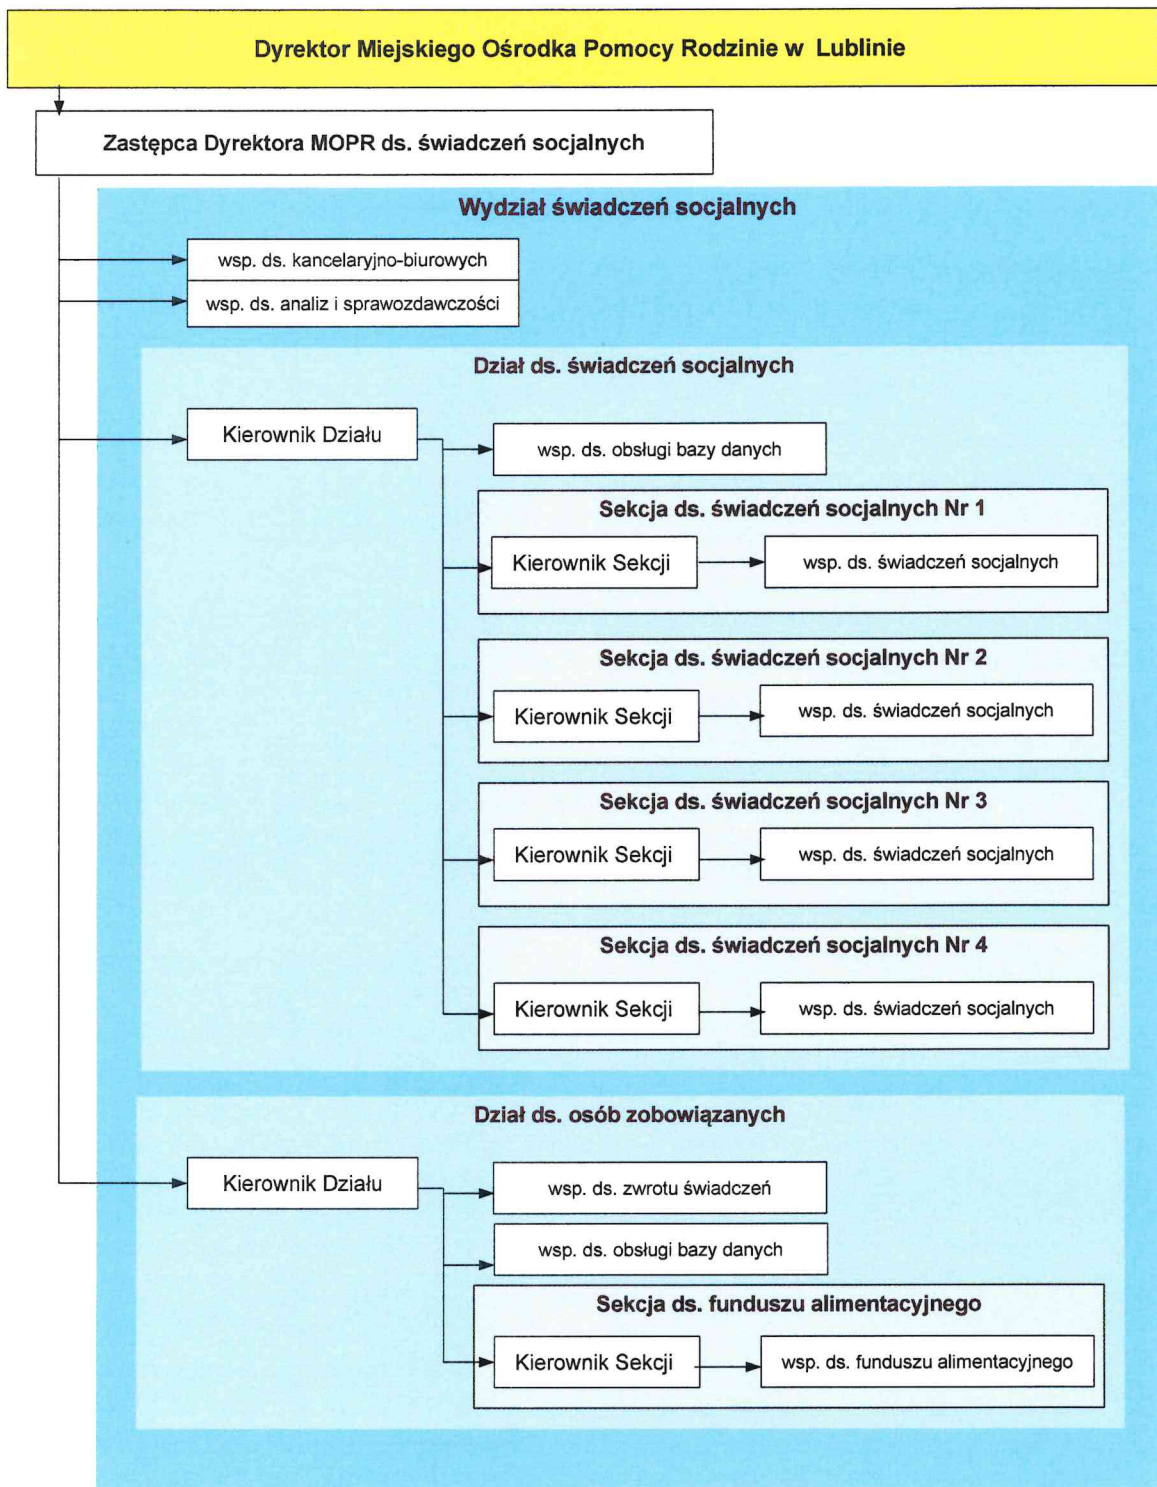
Dyrektor Miejskiego Ośrodka Pomocy Rodzinie w Lublinie

Zastępca Dyrektora MOPR ds. świadczeń socjalnych

Wydział świadczeń socjalnych

wsp. ds. kancelaryjno-biurowych

wsp. ds. analiz i sprawozdawczości

Dział ds. świadczeń socjalnych

Kierownik Działu

wsp. ds. obsługi bazy danych

Sekcja ds. świadczeń socjalnych Nr 1

Kierownik Sekcji

wsp. ds. świadczeń socjalnych

Sekcja ds. świadczeń socjalnych Nr 2

Kierownik Sekcji

wsp. ds. świadczeń socjalnych

Sekcja ds. świadczeń socjalnych Nr 3

Kierownik Sekcji

wsp. ds. świadczeń socjalnych

Sekcja ds. świadczeń socjalnych Nr 4

Kierownik Sekcji

wsp. ds. świadczeń socjalnych

Dział ds. osób zobowiązanych

Kierownik Działu

wsp. ds. zwrotu świadczeń

wsp. ds. obsługi bazy danych

Sekcja ds. funduszu alimentacyjnego

Kierownik Sekcji

wsp. ds. funduszu alimentacyjnego